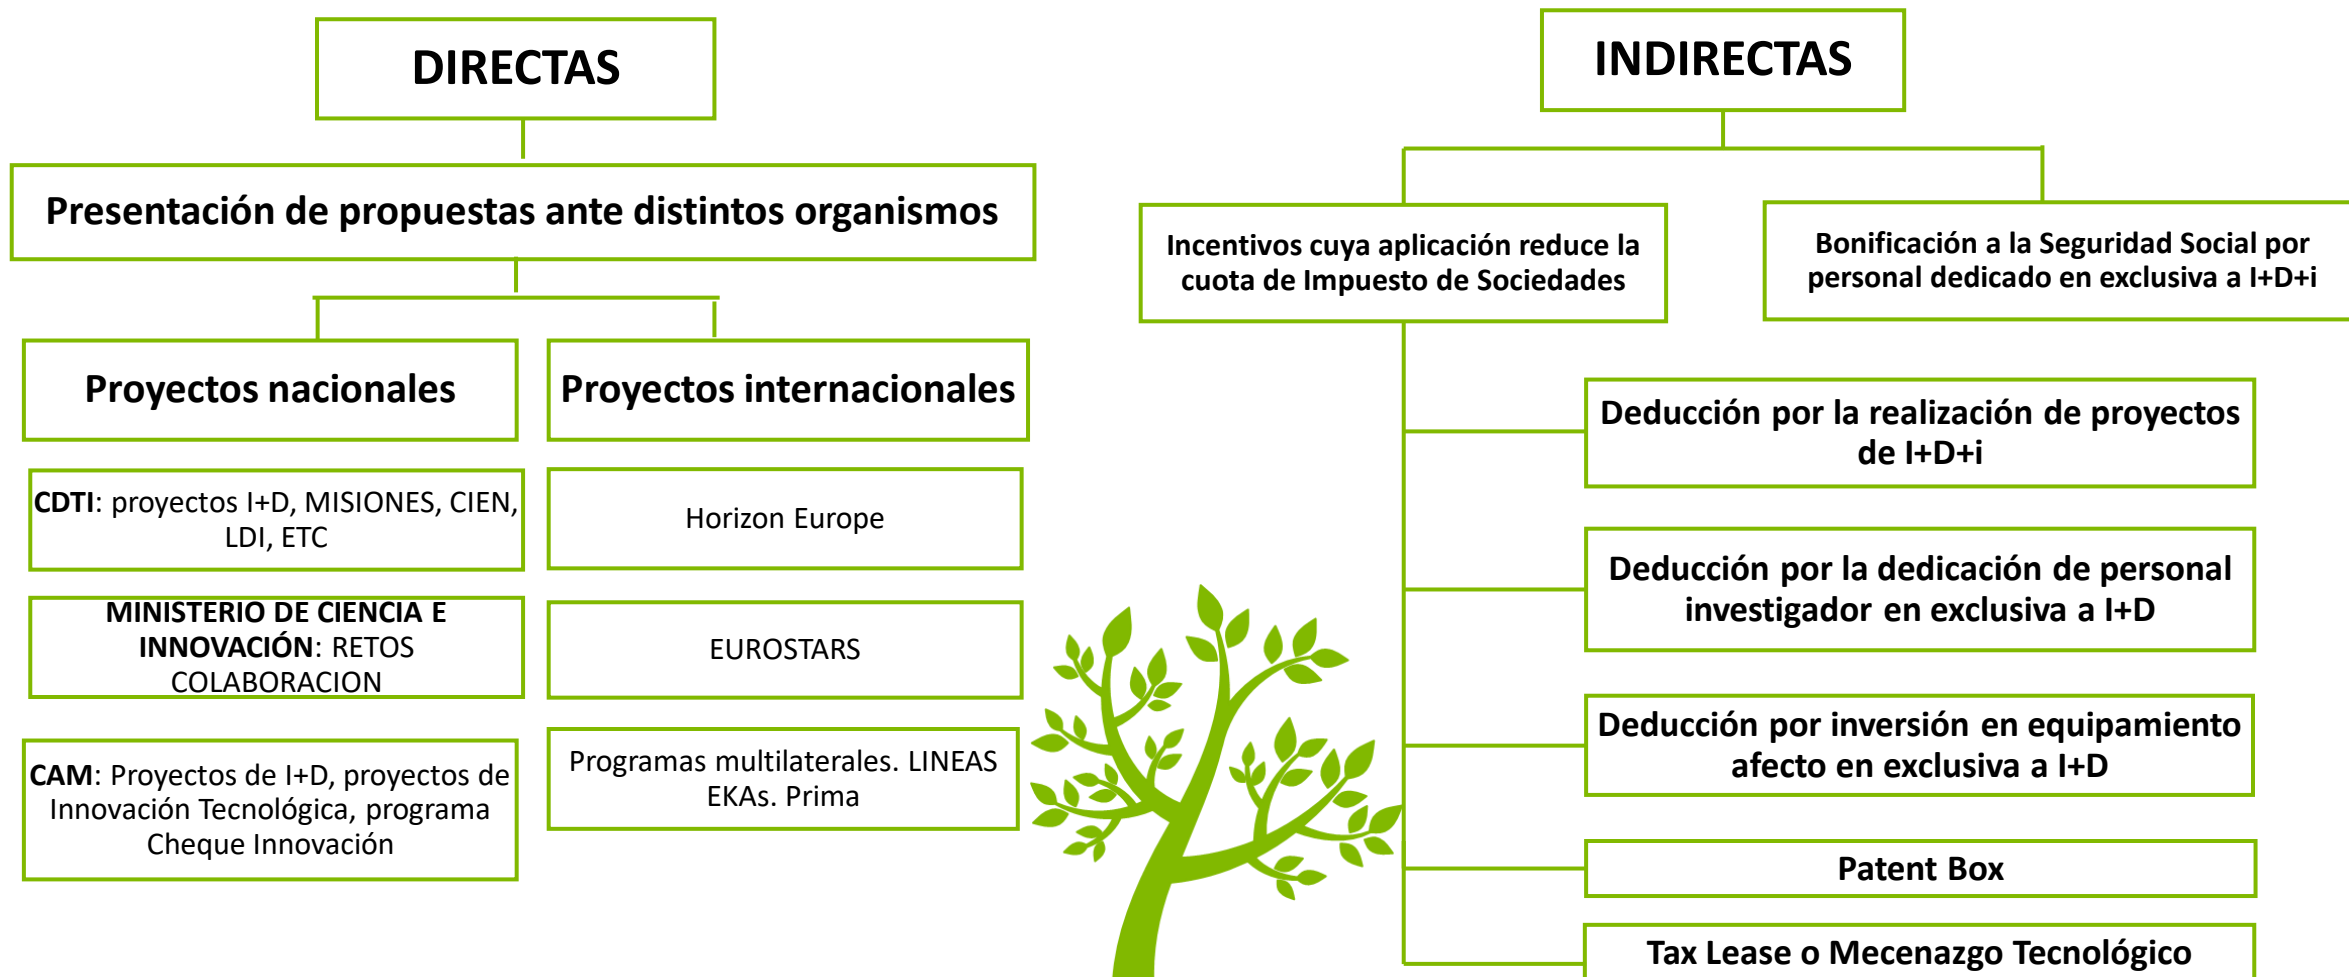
DIRECTAS

Presentación de propuestas ante distintos organismos

Proyectos nacionales

Proyectos internacionales

CDTI: proyectos I+D, MISIONES, CIEN, LDI, ETC

MINISTERIO DE CIENCIA E INNOVACIÓN: RETOS COLABORACION

CAM: Proyectos de I+D, proyectos de Innovación Tecnológica, programa Cheque Innovación

Horizon Europe

EUROSTARS

Programas multilaterales. LINEAS EKAs. Prima

INDIRECTAS

Incentivos cuya aplicación reduce la cuota de Impuesto de Sociedades

Bonificación a la Seguridad Social por personal dedicado en exclusiva a I+D+i

Deducción por la realización de proyectos de I+D+i

Deducción por la dedicación de personal investigador en exclusiva a I+D

Deducción por inversión en equipamiento afecto en exclusiva a I+D

Patent Box

Tax Lease o Mecenazgo Tecnológico